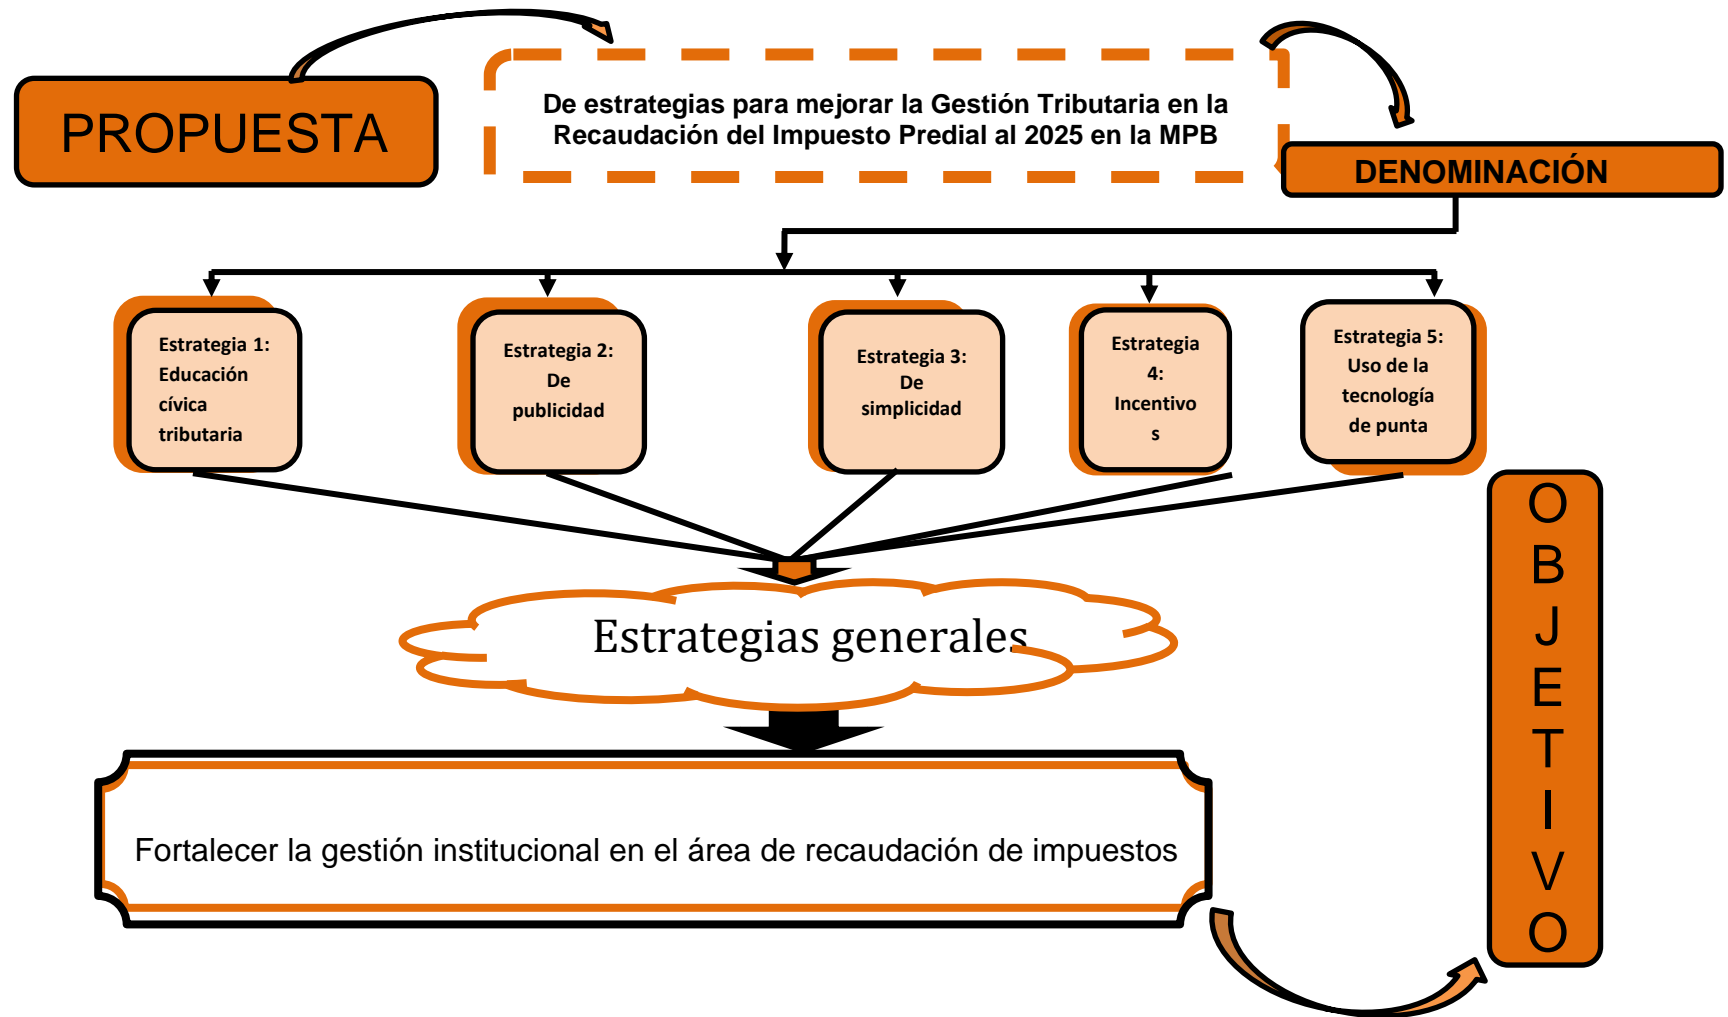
PROPUESTA

De estrategias para mejorar la Gestión Tributaria en la Recaudación del Impuesto Predial al 2025 en la MPB

DENOMINACIÓN

Estrategia 1: Educación cívica tributaria

Estrategia 2: De publicidad

Estrategia 3: De simplicidad

Estrategia 4: Incentivos

Estrategia 5: Uso de la tecnología de punta

Estrategias generales

Fortalecer la gestión institucional en el área de recaudación de impuestos

OBJETIVO